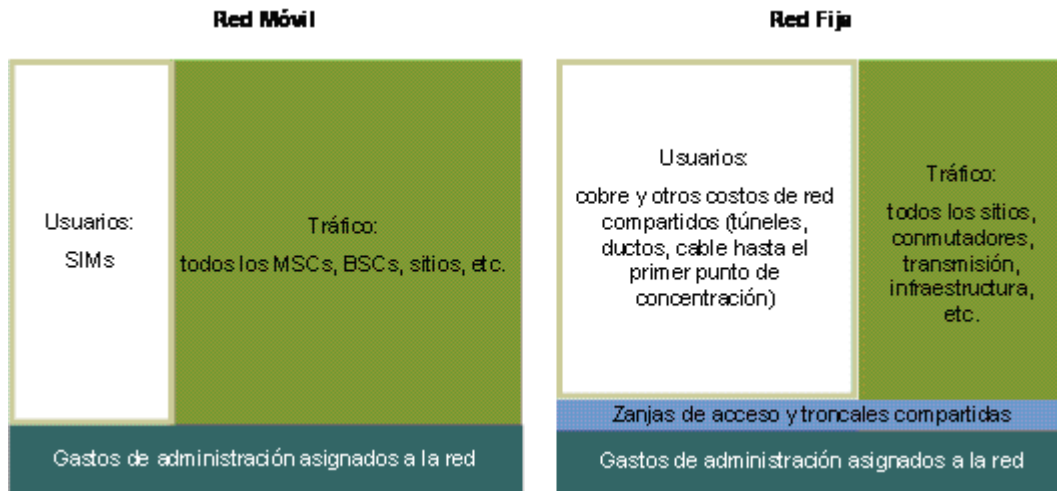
Red Móvil

Usuarios:
SIMs

Tráfico:
todos los MSCs, BSCs, sitios, etc.

Gastos de administración asignados a la red

Red Fija

Usuarios:
cobre y otros costos de red compartidos (túneles, ductos, cable hasta el primer punto de concentración)

Tráfico:
todos los sitios, conmutadores, transmisión, infraestructura, etc.

Zanjas de acceso y troncales compartidas

Gastos de administración asignados a la red